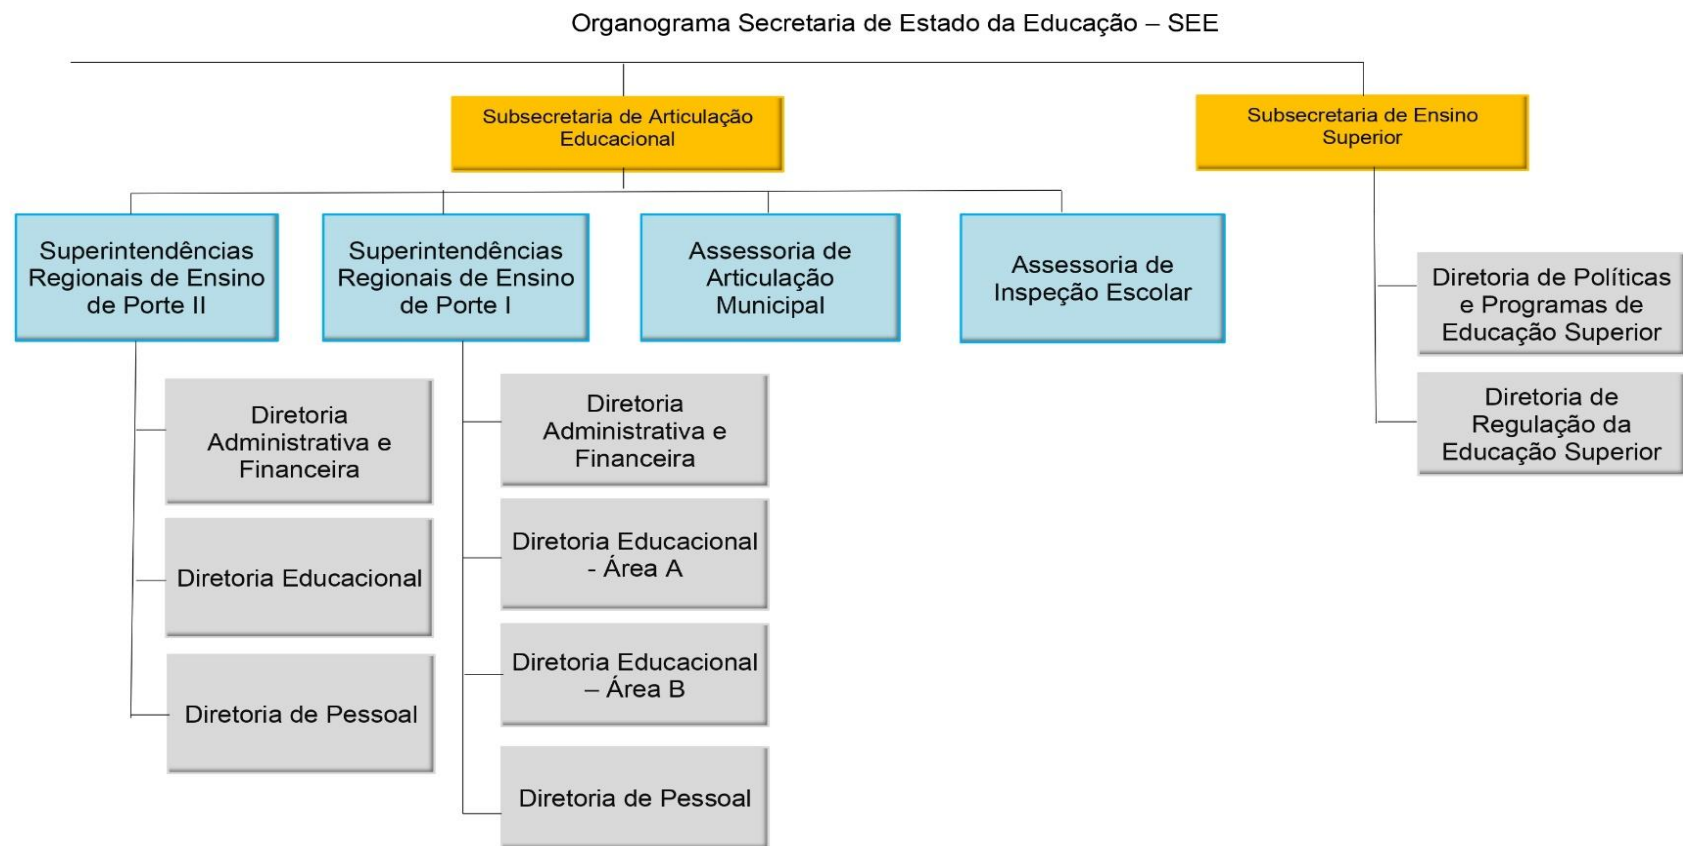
Organograma Secretaria de Estado da Educação – SEE

Subsecretaria de Articulação Educacional

Subsecretaria de Ensino Superior

Superintendências Regionais de Ensino de Porte II

Superintendências Regionais de Ensino de Porte I

Assessoria de Articulação Municipal

Assessoria de Inspeção Escolar

Diretoria de Políticas e Programas de Educação Superior

Diretoria de Regulação da Educação Superior

Diretoria Administrativa e Financeira

Diretoria Educacional

Diretoria de Pessoal

Diretoria Administrativa e Financeira

Diretoria Educacional - Área A

Diretoria Educacional – Área B

Diretoria de Pessoal